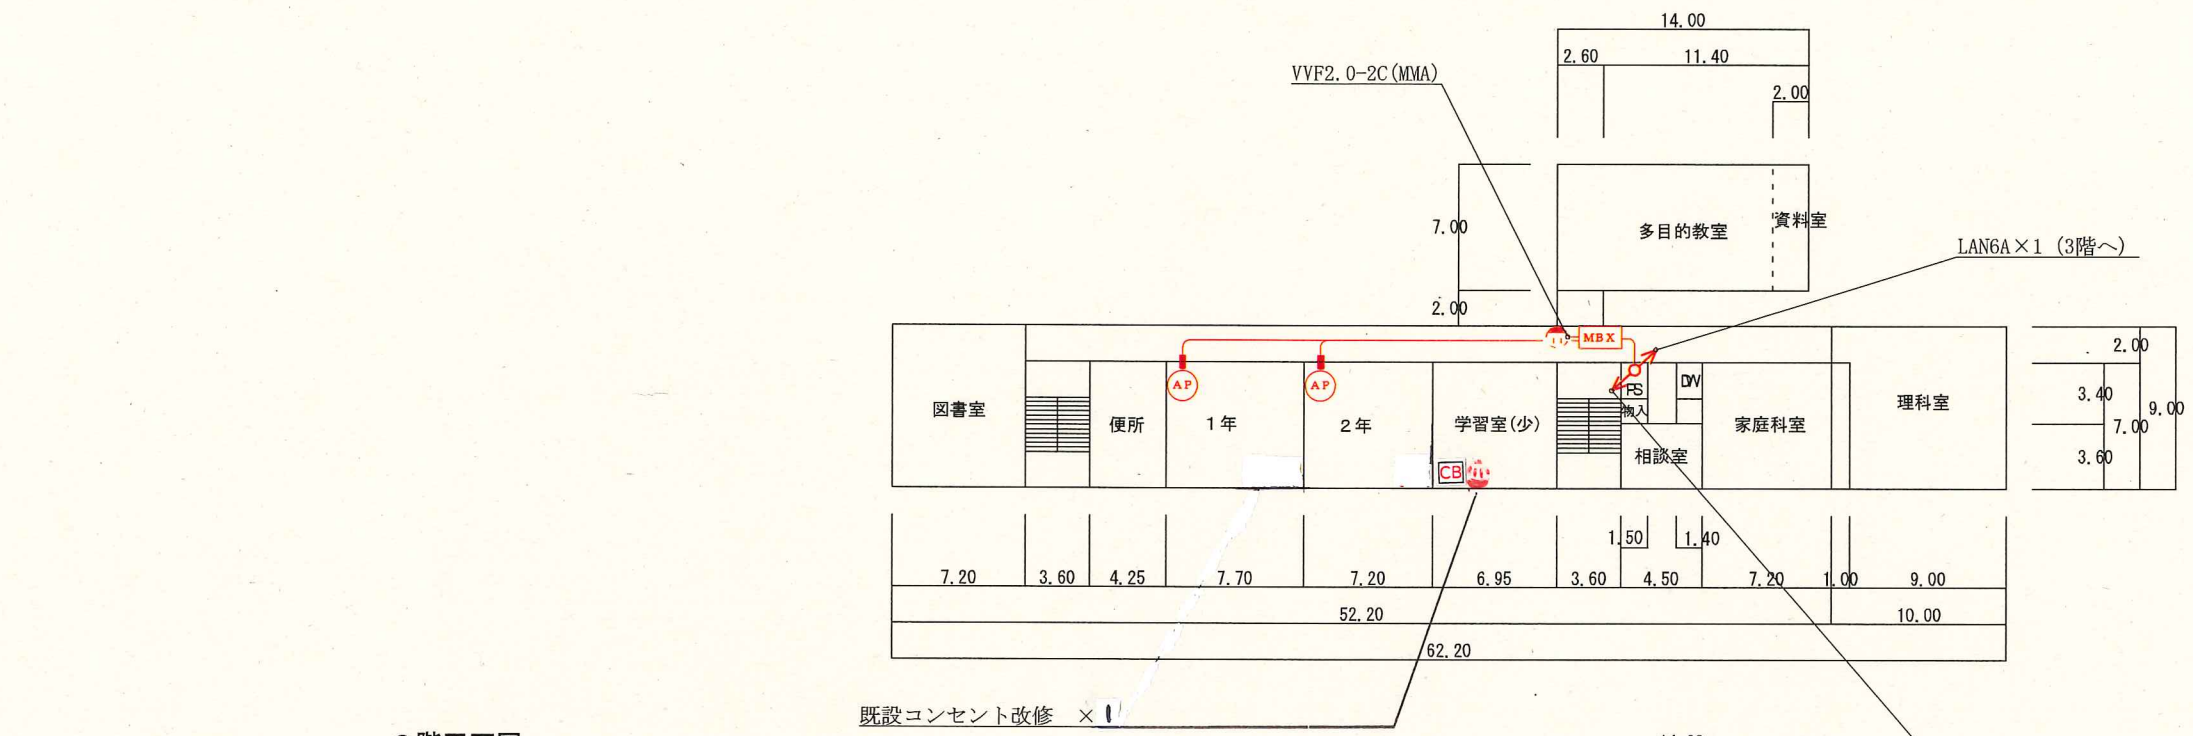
14.00
2.60
11.40
2.00
VVF2.0-2C(MMA)
7.00
多目的教室
資料室
LAN6A×1 (3階へ)
2.00
MBX
2.00
AP
AP
PS
DW
図書室
便所
1年
2年
学習室(少)
物入
家庭科室
理科室
3.40
9.00
7.00
3.60
相談室
CB
1.50
1.40
7.20
3.60
4.25
7.70
7.20
6.95
3.60
4.50
7.20
1.00
9.00
52.20
10.00
62.20
既設コンセント改修 × 1